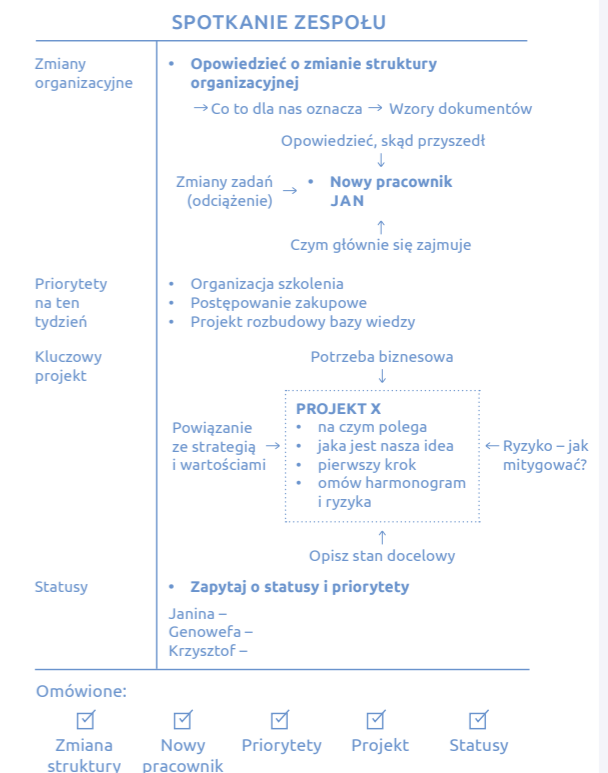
SPOTKANIE ZESPOŁU

Zmiany organizacyjne

• Opowiedzieć o zmianie struktury organizacyjnej

→ Co to dla nas oznacza → Wzory dokumentów

Opowiedzieć, skąd przyszedł
↓
Zmiany zadań (odciążenie) → • Nowy pracownik JAN
↑
Czym głównie się zajmuje

Priorytety na ten tydzień

• Organizacja szkolenia
• Postępowanie zakupowe
• Projekt rozbudowy bazy wiedzy

Kluczowy projekt

Potrzeba biznesowa
↓
Powiązanie ze strategią i wartościami

PROJEKT X
• na czym polega
• jaka jest nasza idea
• pierwszy krok
• omów harmonogram i ryzyka

← Ryzyko – jak mitygować?
↑
Opisz stan docelowy

Statusy

• Zapytaj o statusy i priorytety

Janina –
Genowefa –
Krzysztof –

Omówione:

☑ Zmiana struktury
☑ Nowy pracownik
☑ Priorytety
☑ Projekt
☑ Statusy